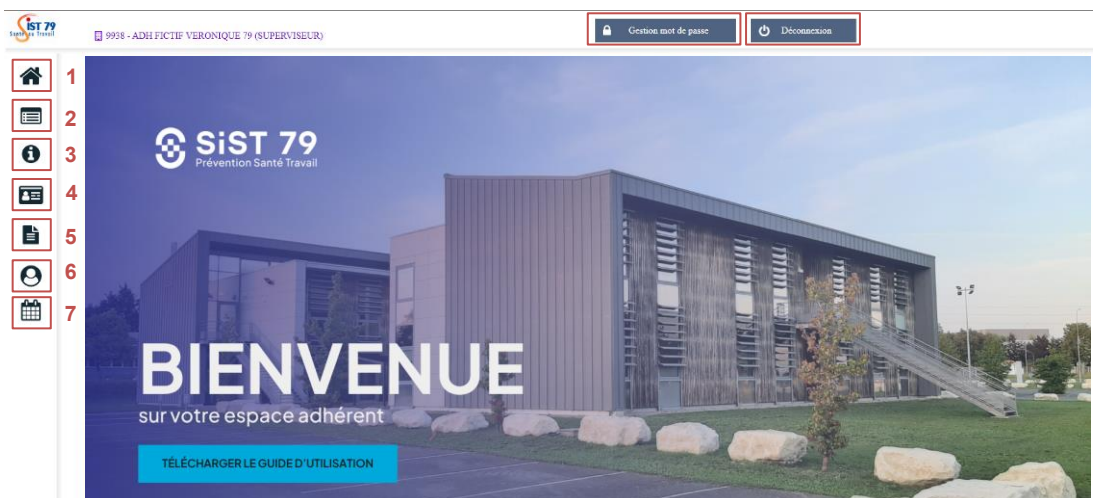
SIST 79
Santé au Travail

9938 - ADH FICTIF VERONIQUE 79 (SUPERVISEUR)

Gestion mot de passe

Déconnexion

1
2
3
4
5
6
7

SiST 79
Prévention Santé Travail

BIENVENUE
sur votre espace adhérent

TÉLÉCHARGER LE GUIDE D'UTILISATION